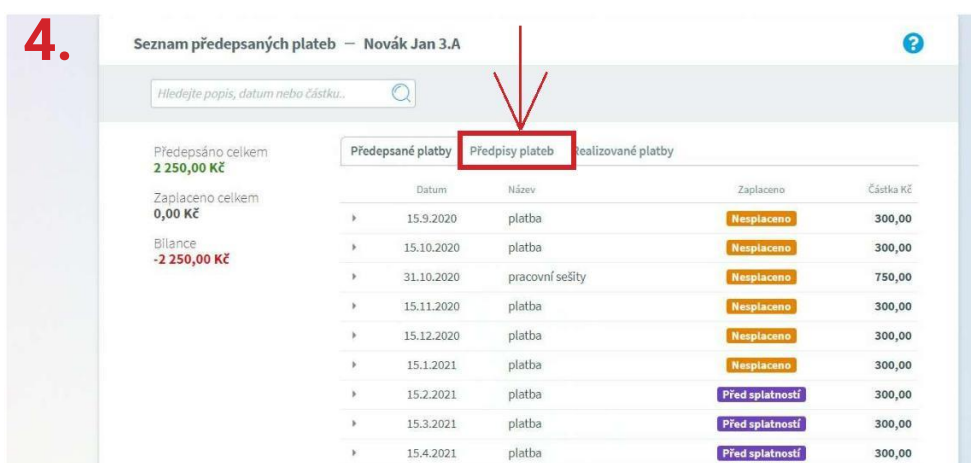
4.

Seznam předepsaných plateb — Novák Jan 3.A

?

Hledejte popis, datum nebo částku..

Předepsáno celkem
2 250,00 Kč

Zaplaceno celkem
0,00 Kč

Bilance
-2 250,00 Kč

Předepsané platby | Předpisy plateb | Realizované platby

| | Datum | Název | Zaplaceno | Částka Kč |
|---|---|---|---|---|
| › | 15.9.2020 | platba | Nesplaceno | 300,00 |
| › | 15.10.2020 | platba | Nesplaceno | 300,00 |
| › | 31.10.2020 | pracovní sešity | Nesplaceno | 750,00 |
| › | 15.11.2020 | platba | Nesplaceno | 300,00 |
| › | 15.12.2020 | platba | Nesplaceno | 300,00 |
| › | 15.1.2021 | platba | Nesplaceno | 300,00 |
| › | 15.2.2021 | platba | Před splatností | 300,00 |
| › | 15.3.2021 | platba | Před splatností | 300,00 |
| › | 15.4.2021 | platba | Před splatností | 300,00 |